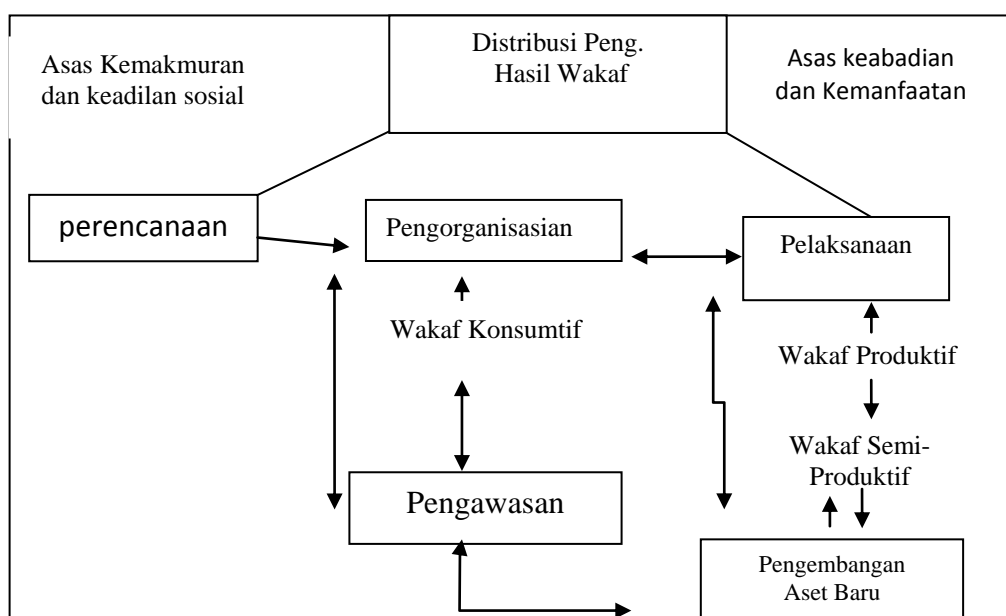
Asas Kemakmuran dan keadilan sosial

Distribusi Peng. Hasil Wakaf

Asas keabadian dan Kemanfaatan

perencanaan

Pengorganisasian

Pelaksanaan

Wakaf Konsumtif

Wakaf Produktif

Wakaf Semi-Produktif

Pengawasan

Pengembangan Aset Baru